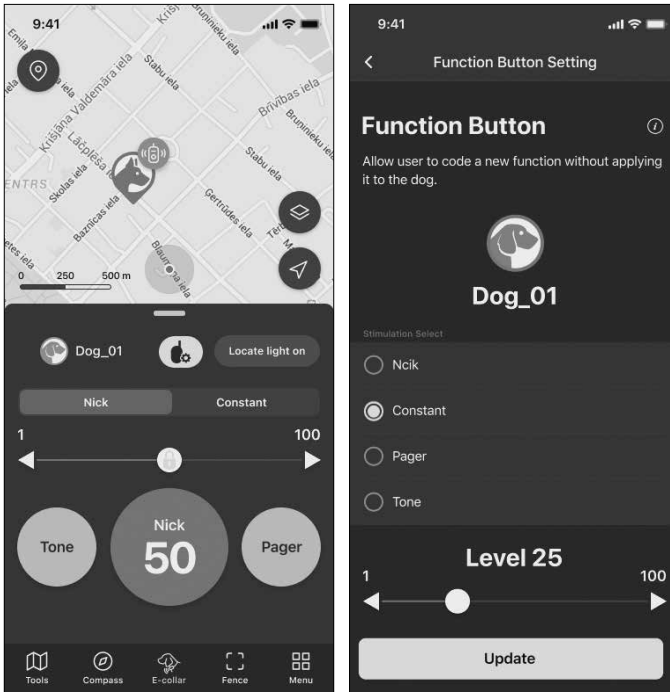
9:41

Emīla Krišjāņa Valdemāra iela Stabu iela Brīvības iela Bruņinieku iela Lāčplēša iela Skolas iela Stabu iela Ģertrūdes iela Baznīcas iela Blaumaņa iela ENTRS ētes iela Tē M

0 250 500 m

Dog_01

Locate light on

Nick

Constant

1

100

Tone

Nick

50

Pager

Tools

Compass

E-collar

Fence

Menu

9:41

<

Function Button Setting

Function Button

Allow user to code a new function without applying it to the dog.

Dog_01

Stimulation Select

Ncik

Constant

Pager

Tone

Level 25

1

100

Update